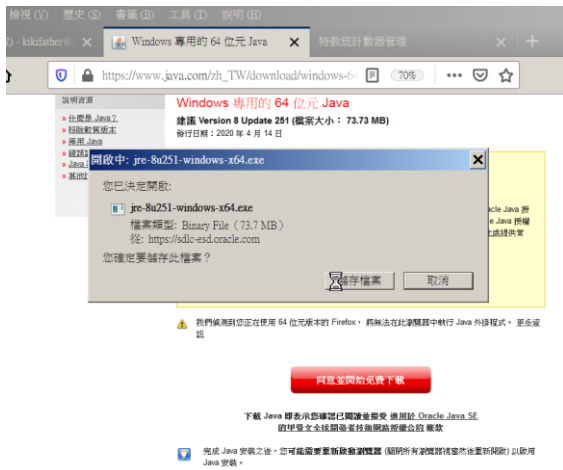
檢視 (V) 歷史 (S) 書籤 (B) 工具 (T) 說明 (H)

) - kikifather@ ×
Windows 專用的 64 位元 Java ×
特教班計數器管理 ×
+

https://www.java.com/zh_TW/download/windows-6
70%

說明資源
» 什麼是 Java？
» 移除較舊版本
» 停用 Java
» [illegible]
» Java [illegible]
» 其他 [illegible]

Windows 專用的 64 位元 Java

建議 Version 8 Update 251 (檔案大小： 73.73 MB)
發行日期：2020 年 4 月 14 日

開啟中: jre-8u251-windows-x64.exe

您已決定開啟:

jre-8u251-windows-x64.exe
檔案類型: Binary File (73.7 MB)
從: https://sdlc-esd.oracle.com

您確定要儲存此檔案？

儲存檔案 取消

racle Java 授
e Java 授權
處提供省

我們偵測到您正在使用 64 位元版本的 Firefox，將無法在此瀏覽器中執行 Java 外掛程式。 更多資訊

同意並開始免費下載

下載 Java 即表示您確認已閱讀並接受 適用於 Oracle Java SE 的甲骨文全球開發者技術網路授權合約 條款

完成 Java 安裝之後，您可能需要重新啟動瀏覽器 (關閉所有瀏覽器視窗然後重新開啟) 以啟用 Java 安裝。